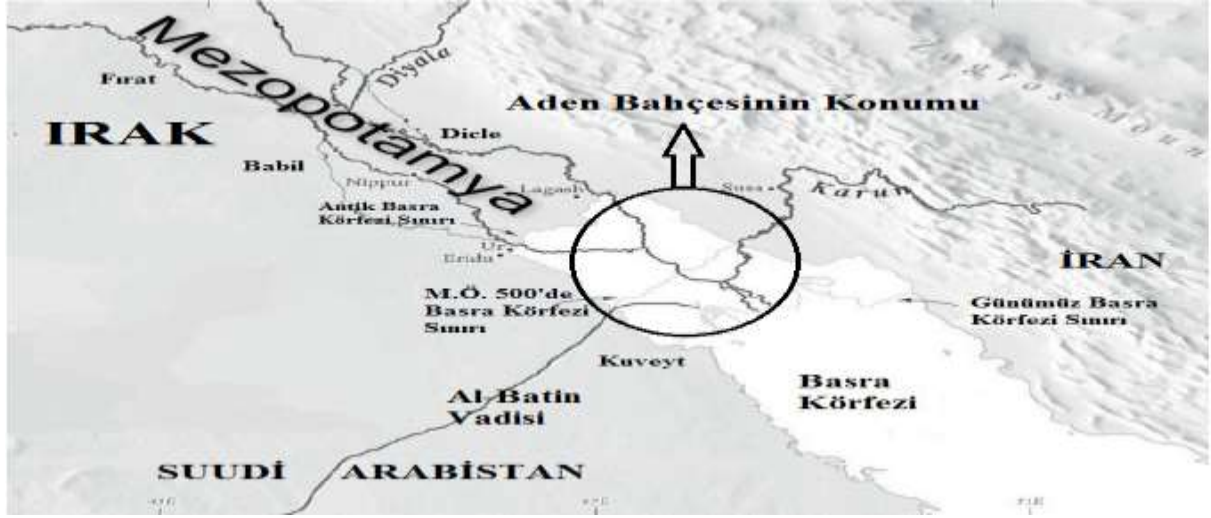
Mezopotamya

Fırat

Diyala

Zagros Moun

Aden Bahçesinin Konumu

IRAK

Dicle

Babil

Nippur

Lagash

Susa

Karun

Antik Basra Körfezi Sınırı

Ur

Eridu

İRAN

M.Ö. 500'de Basra Körfezi Sınırı

Günümüz Basra Körfezi Sınırı

Kuveyt

Basra Körfezi

Al Batin Vadisi

SUUDİ ARABİSTAN